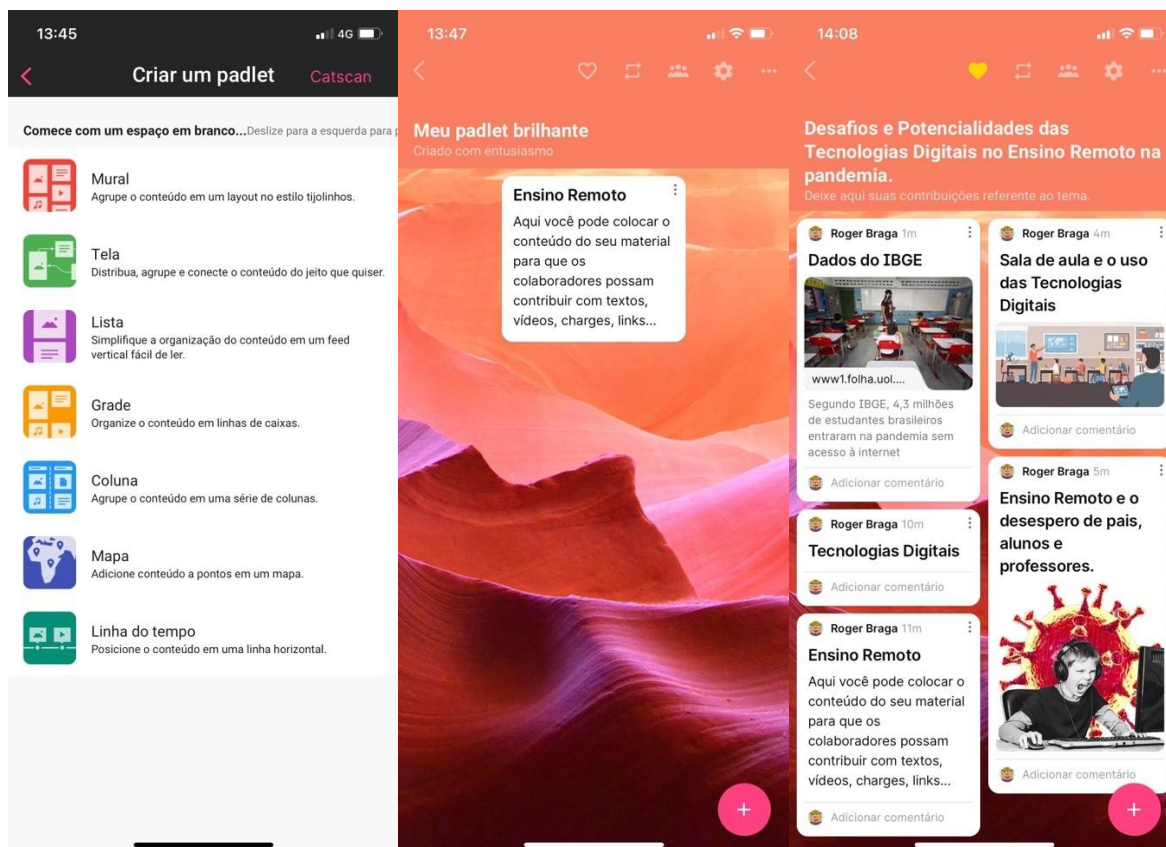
13:45

4G

<

Criar um padlet

Catscan

Comece com um espaço em branco... Deslize para a esquerda para p

Mural
Agrupe o conteúdo em um layout no estilo tijolinhos.

Tela
Distribua, agrupe e conecte o conteúdo do jeito que quiser.

Lista
Simplifique a organização do conteúdo em um feed vertical fácil de ler.

Grade
Organize o conteúdo em linhas de caixas.

Coluna
Agrupe o conteúdo em uma série de colunas.

Mapa
Adicione conteúdo a pontos em um mapa.

Linha do tempo
Posicione o conteúdo em uma linha horizontal.

13:47

<

...

Meu padlet brilhante
Criado com entusiasmo

Ensino Remoto
Aqui você pode colocar o conteúdo do seu material para que os colaboradores possam contribuir com textos, vídeos, charges, links...

+

14:08

<

...

Desafios e Potencialidades das Tecnologias Digitais no Ensino Remoto na pandemia.
Deixe aqui suas contribuições referente ao tema.

Roger Braga 1m
Dados do IBGE
www1.folha.uol....
Segundo IBGE, 4,3 milhões de estudantes brasileiros entraram na pandemia sem acesso à internet
Adicionar comentário

Roger Braga 10m
Tecnologias Digitais
Adicionar comentário

Roger Braga 11m
Ensino Remoto
Aqui você pode colocar o conteúdo do seu material para que os colaboradores possam contribuir com textos, vídeos, charges, links...
Adicionar comentário

Roger Braga 4m
Sala de aula e o uso das Tecnologias Digitais
Adicionar comentário

Roger Braga 5m
Ensino Remoto e o desespero de pais, alunos e professores.
Adicionar comentário

+